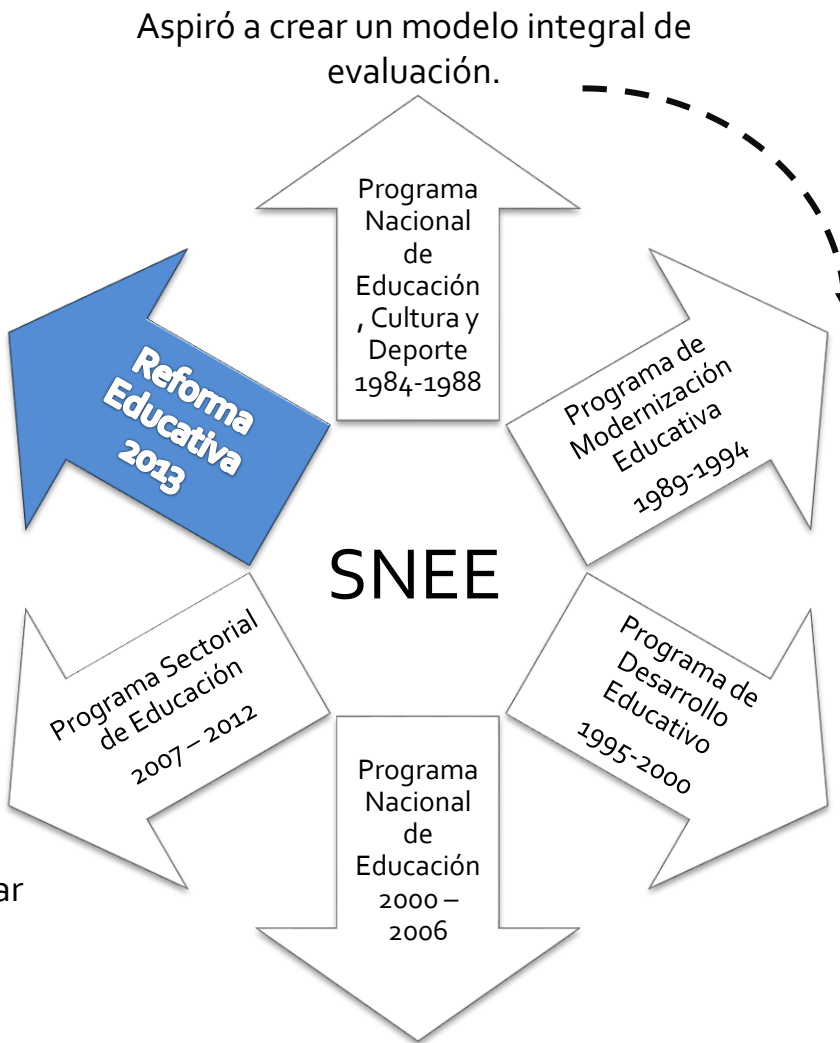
Aspiró a crear un modelo integral de evaluación.

Programa Nacional de Educación , Cultura y Deporte 1984-1988

Programa de Modernización Educativa 1989-1994

Programa de Desarrollo Educativo 1995-2000

Programa Nacional de Educación 2000 – 2006

Programa Sectorial de Educación 2007 – 2012

Reforma Educativa 2013

SNEE

ar